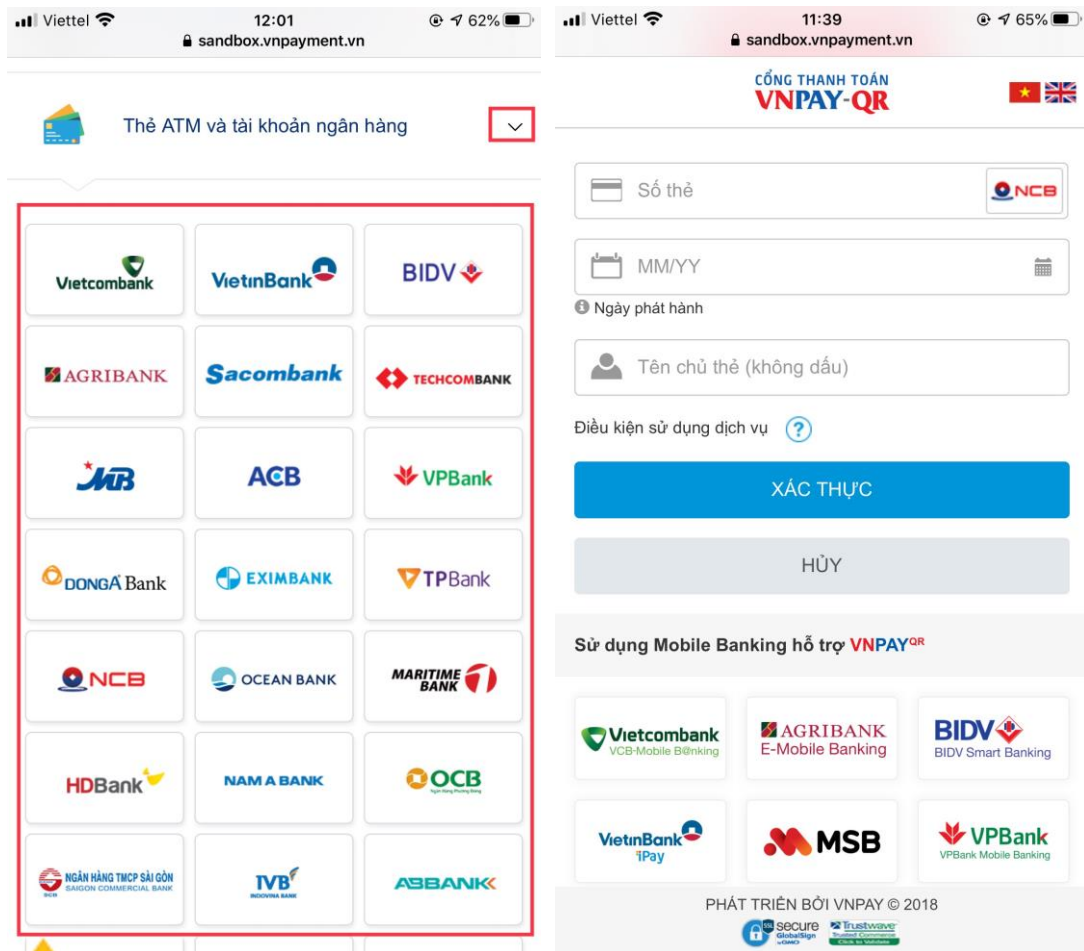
Viettel 12:01 62%
sandbox.vnpayment.vn

Thẻ ATM và tài khoản ngân hàng

Vietcombank
VietinBank
BIDV
AGRIBANK
Sacombank
TECHCOMBANK
MB
ACB
VPBank
DONGA Bank
EXIMBANK
TPBank
NCB
OCEAN BANK
MARITIME BANK
HDBank
NAM A BANK
OCB
NGÂN HÀNG TMCP SÀI GÒN SAIGON COMMERCIAL BANK
IVB INDOVINA BANK
ABBANK

Viettel 11:39 65%
sandbox.vnpayment.vn

CỔNG THANH TOÁN
VNPAY-QR

Số thẻ
NCB
MM/YY
Ngày phát hành
Tên chủ thẻ (không dấu)
Điều kiện sử dụng dịch vụ ?
XÁC THỰC
HỦY

Sử dụng Mobile Banking hỗ trợ VNPAY$^{QR}$

Vietcombank VCB-Mobile B@nking
AGRIBANK E-Mobile Banking
BIDV BIDV Smart Banking
VietinBank iPay
MSB
VPBank VPBank Mobile Banking

PHÁT TRIỂN BỞI VNPAY © 2018
secure GlobalSign Trustwave Trusted Commerce Click to Validate